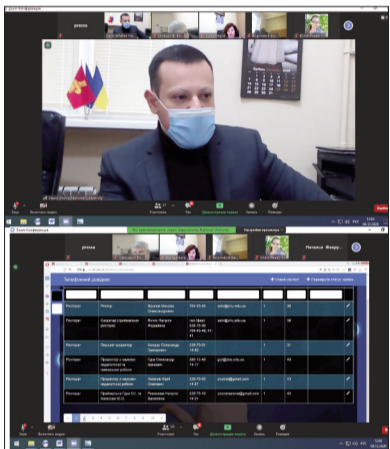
Zoom Конференція

proxna

Наталья Фейру...

Телефонний довідник

Ректорат | Ректор | | 234-05-43 | adm@nu.edu.ua | 1 | 38

Ректорат | Секретар-перекладач ректора | | 234-05-43 | adm@nu.edu.ua | 1 | 38

Ректорат | Перший проректор | | 239-75-05 | | 1 | 31

Ректорат | Проректор з науково-педагогічної та навчальної роботи | | 239-75-45 | | 1 | 43

Ректорат | Проректор з науково-педагогічної роботи | | 239-75-03 | | 1 | 33

Ректорат | Проректор з Греко-Сл... | | 239-75-12 | | 1 | 40

Вимк. звук | Включити відео | Учасники | Чат | Демонстрація екрана | Запис | Реакції

Вийти